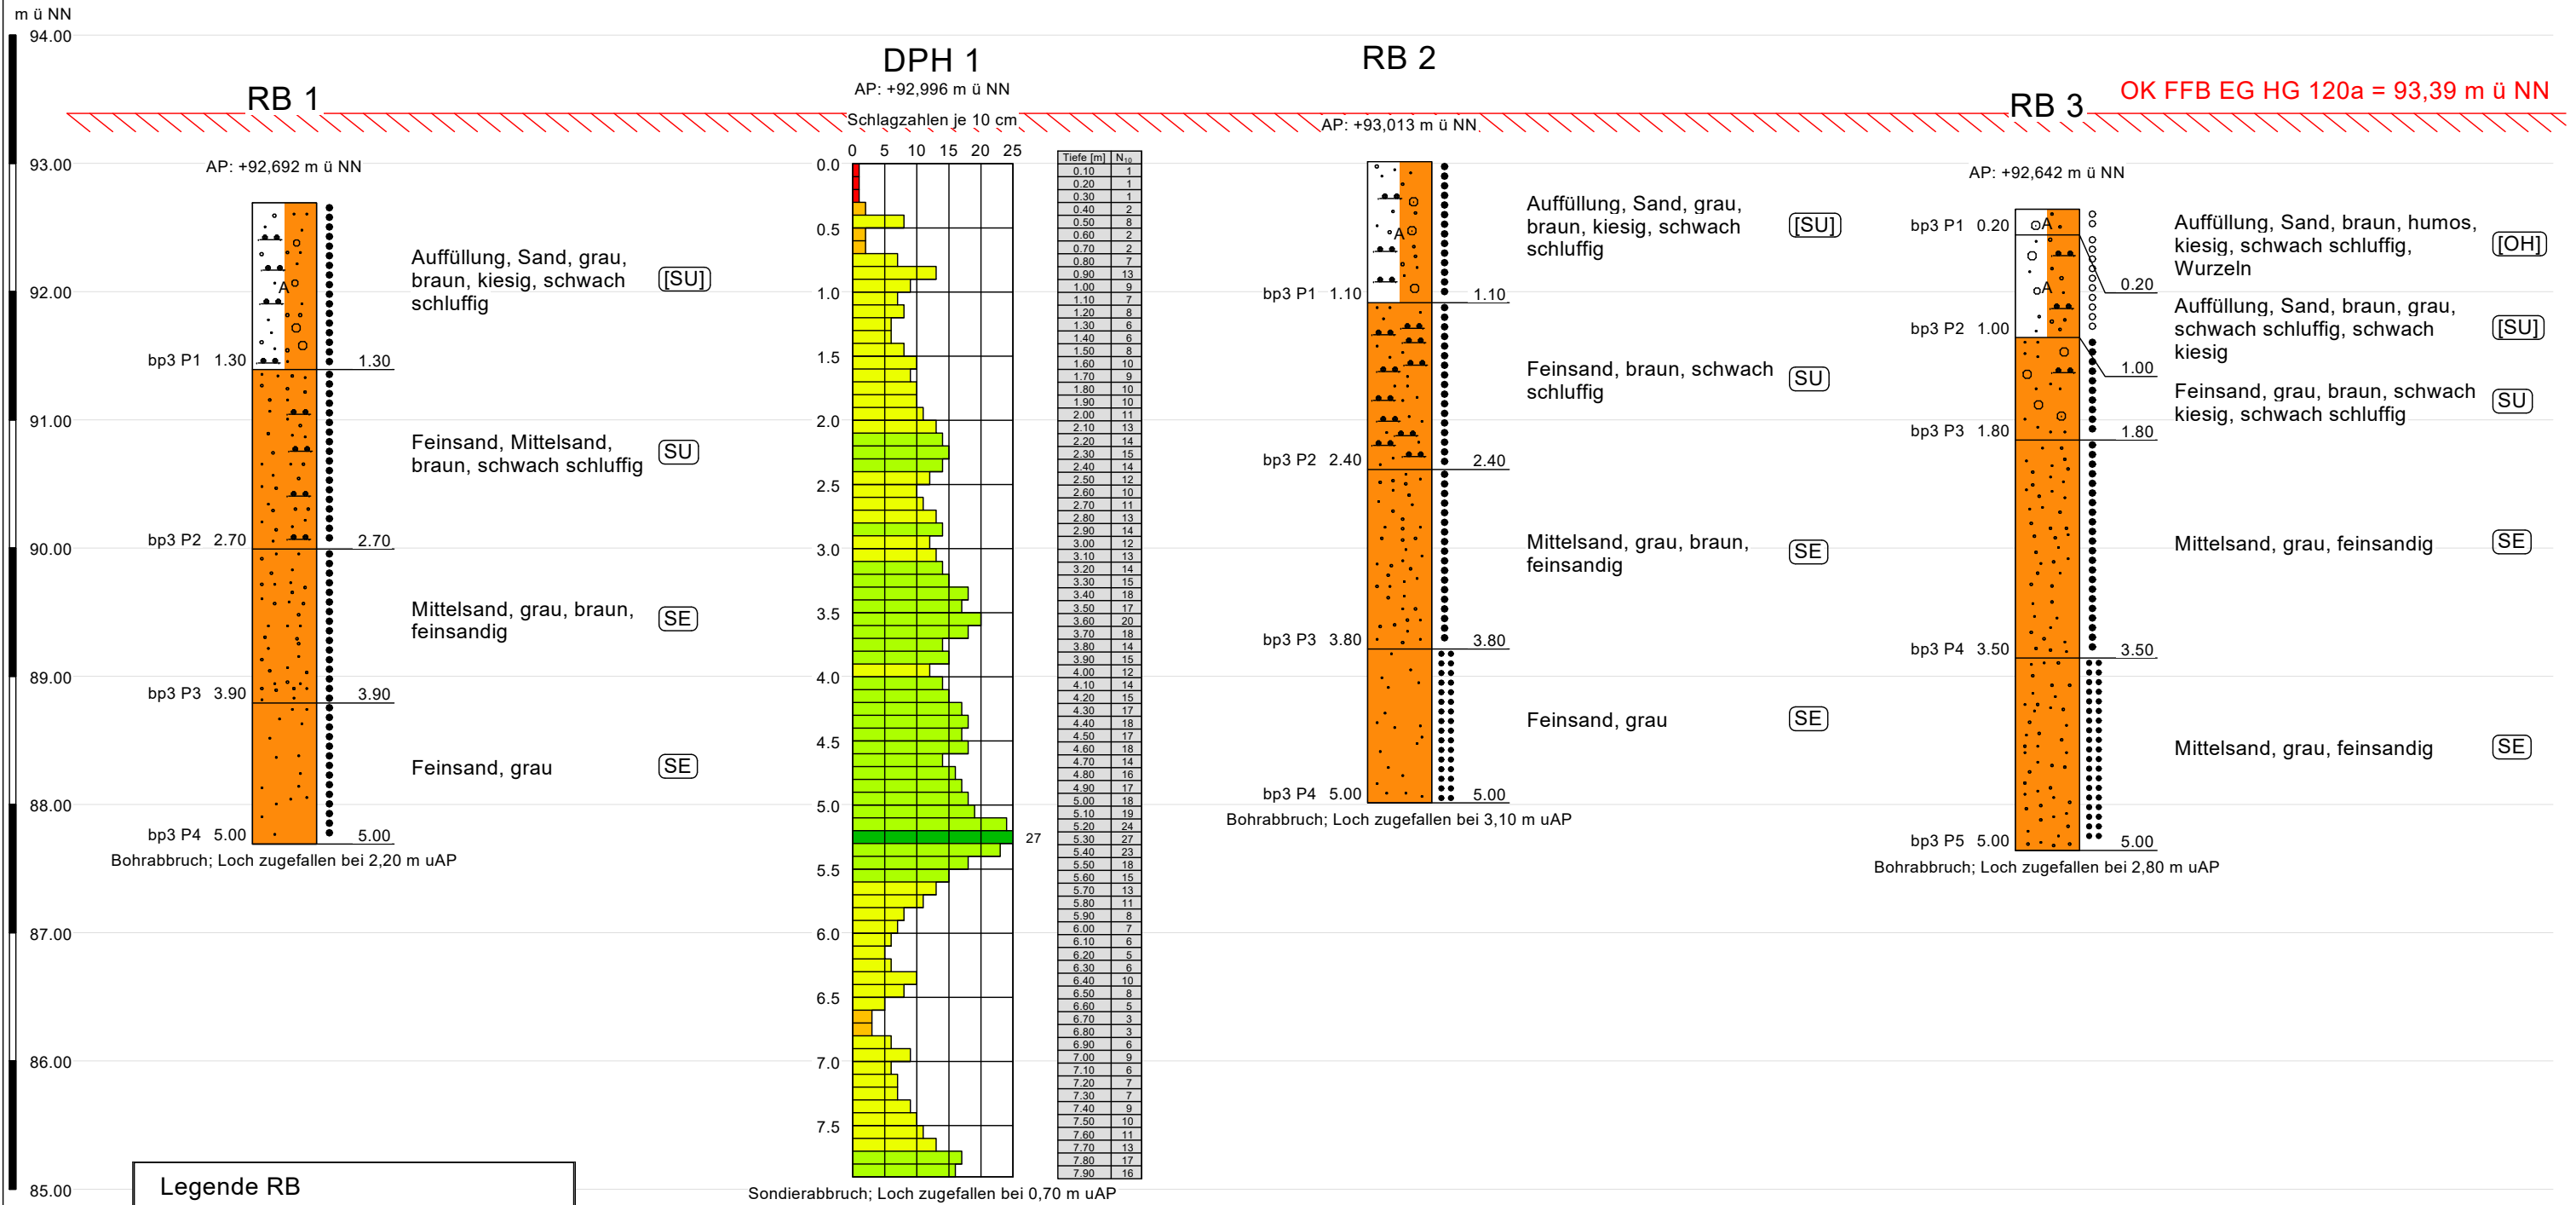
m ü NN
94.00
93.00
92.00
91.00
90.00
89.00
88.00
87.00
86.00
85.00

RB 1
AP: +92,692 m ü NN
bp3 P1 1.30
1.30
Auffüllung, Sand, grau, braun, kiesig, schwach schluffig
[SU]
bp3 P2 2.70
2.70
Feinsand, Mittelsand, braun, schwach schluffig
SU
bp3 P3 3.90
3.90
Mittelsand, grau, braun, feinsandig
SE
bp3 P4 5.00
5.00
Feinsand, grau
SE
Bohrabbruch; Loch zugefallen bei 2,20 m uAP

DPH 1
AP: +92,996 m ü NN
Schlagzahlen je 10 cm
0 5 10 15 20 25
0.0
0.5
1.0
1.5
2.0
2.5
3.0
3.5
4.0
4.5
5.0
5.5
6.0
6.5
7.0
7.5
27

| Tiefe [m] | $N_{10}$ |
|---|---|
| 0.10 | 1 |
| 0.20 | 1 |
| 0.30 | 1 |
| 0.40 | 2 |
| 0.50 | 8 |
| 0.60 | 2 |
| 0.70 | 2 |
| 0.80 | 7 |
| 0.90 | 13 |
| 1.00 | 9 |
| 1.10 | 7 |
| 1.20 | 8 |
| 1.30 | 6 |
| 1.40 | 6 |
| 1.50 | 8 |
| 1.60 | 10 |
| 1.70 | 9 |
| 1.80 | 10 |
| 1.90 | 10 |
| 2.00 | 11 |
| 2.10 | 13 |
| 2.20 | 14 |
| 2.30 | 15 |
| 2.40 | 14 |
| 2.50 | 12 |
| 2.60 | 10 |
| 2.70 | 11 |
| 2.80 | 13 |
| 2.90 | 14 |
| 3.00 | 12 |
| 3.10 | 13 |
| 3.20 | 14 |
| 3.30 | 15 |
| 3.40 | 18 |
| 3.50 | 17 |
| 3.60 | 20 |
| 3.70 | 18 |
| 3.80 | 14 |
| 3.90 | 15 |
| 4.00 | 12 |
| 4.10 | 14 |
| 4.20 | 15 |
| 4.30 | 17 |
| 4.40 | 18 |
| 4.50 | 17 |
| 4.60 | 18 |
| 4.70 | 14 |
| 4.80 | 16 |
| 4.90 | 17 |
| 5.00 | 18 |
| 5.10 | 19 |
| 5.20 | 24 |
| 5.30 | 27 |
| 5.40 | 23 |
| 5.50 | 18 |
| 5.60 | 15 |
| 5.70 | 13 |
| 5.80 | 11 |
| 5.90 | 8 |
| 6.00 | 7 |
| 6.10 | 6 |
| 6.20 | 5 |
| 6.30 | 6 |
| 6.40 | 10 |
| 6.50 | 8 |
| 6.60 | 5 |
| 6.70 | 3 |
| 6.80 | 3 |
| 6.90 | 6 |
| 7.00 | 9 |
| 7.10 | 6 |
| 7.20 | 7 |
| 7.30 | 7 |
| 7.40 | 9 |
| 7.50 | 10 |
| 7.60 | 11 |
| 7.70 | 13 |
| 7.80 | 17 |
| 7.90 | 16 |

Sondierabbruch; Loch zugefallen bei 0,70 m uAP

RB 2
AP: +93,013 m ü NN
bp3 P1 1.10
1.10
Auffüllung, Sand, grau, braun, kiesig, schwach schluffig
[SU]
Feinsand, braun, schwach schluffig
SU
bp3 P2 2.40
2.40
Mittelsand, grau, braun, feinsandig
SE
bp3 P3 3.80
3.80
Feinsand, grau
SE
bp3 P4 5.00
5.00
Bohrabbruch; Loch zugefallen bei 3,10 m uAP

RB 3
OK FFB EG HG 120a = 93,39 m ü NN
AP: +92,642 m ü NN
bp3 P1 0.20
0.20
Auffüllung, Sand, braun, humos, kiesig, schwach schluffig, Wurzeln
[OH]
bp3 P2 1.00
1.00
Auffüllung, Sand, braun, grau, schwach schluffig, schwach kiesig
[SU]
Feinsand, grau, braun, schwach kiesig, schwach schluffig
SU
bp3 P3 1.80
1.80
Mittelsand, grau, feinsandig
SE
bp3 P4 3.50
3.50
Mittelsand, grau, feinsandig
SE
bp3 P5 5.00
5.00
Bohrabbruch; Loch zugefallen bei 2,80 m uAP

Legende RB